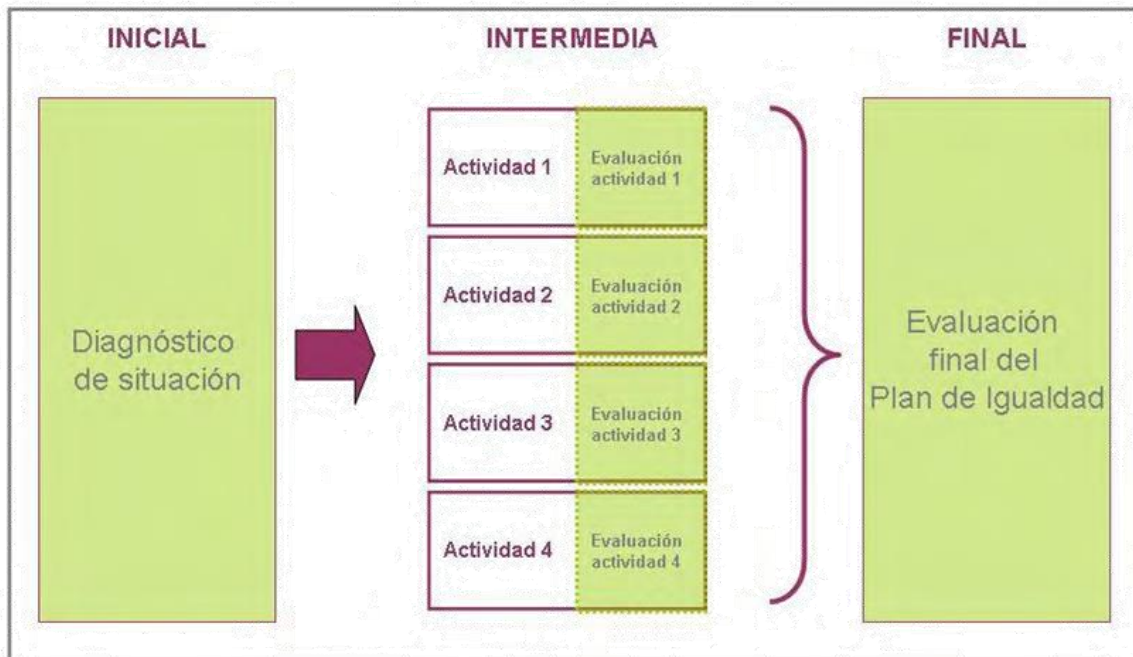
INICIAL

Diagnóstico de situación

INTERMEDIA

Actividad 1

Evaluación actividad 1

Actividad 2

Evaluación actividad 2

Actividad 3

Evaluación actividad 3

Actividad 4

Evaluación actividad 4

FINAL

Evaluación final del Plan de Igualdad